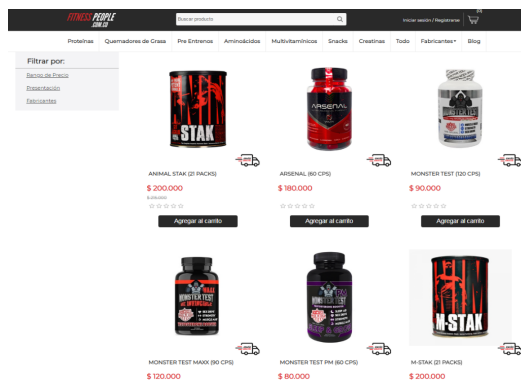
FITNESS PEOPLE .COM.CO

Buscar producto

Iniciar sesión / Registrarse

0

Proteínas Quemadores de Grasa Pre Entrenos Aminoácidos Multivitamínicos Snacks Creatinas Todo Fabricantes Blog

Filtrar por:

Rango de Precio

Presentación

Fabricantes

STAK

ANIMAL STAK (21 PACKS)

$ 200.000

$ 215.000

Agregar al carrito

ARSENAL

ARSENAL (60 CPS)

$ 180.000

Agregar al carrito

MONSTER TEST

MONSTER TEST (120 CPS)

$ 90.000

Agregar al carrito

MONSTER TEST

MONSTER TEST MAXX (90 CPS)

$ 120.000

MONSTER TEST

MONSTER TEST PM (60 CPS)

$ 80.000

M-STAK

M-STAK (21 PACKS)

$ 200.000